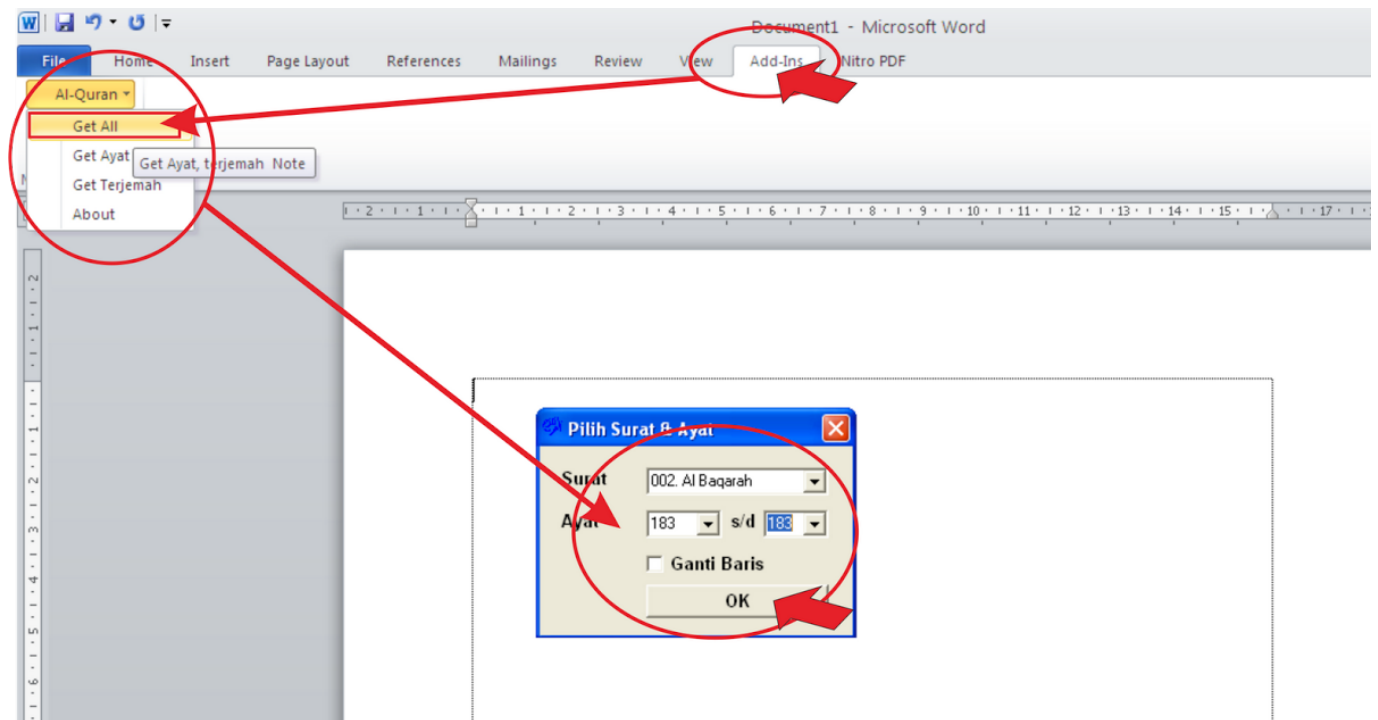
Document1 - Microsoft Word

File Home Insert Page Layout References Mailings Review View Add-Ins Nitro PDF

Al-Quran

Get All

Get Ayat

Get Terjemah

About

Get Ayat, terjemah Note

2 1 1 2 3 4 5 6 7 8 9 10 11 12 13 14 15 17

Pilih Surat & Ayat

Surat 002. Al Baqarah

Ayat 183 s/d 183

Ganti Baris

OK